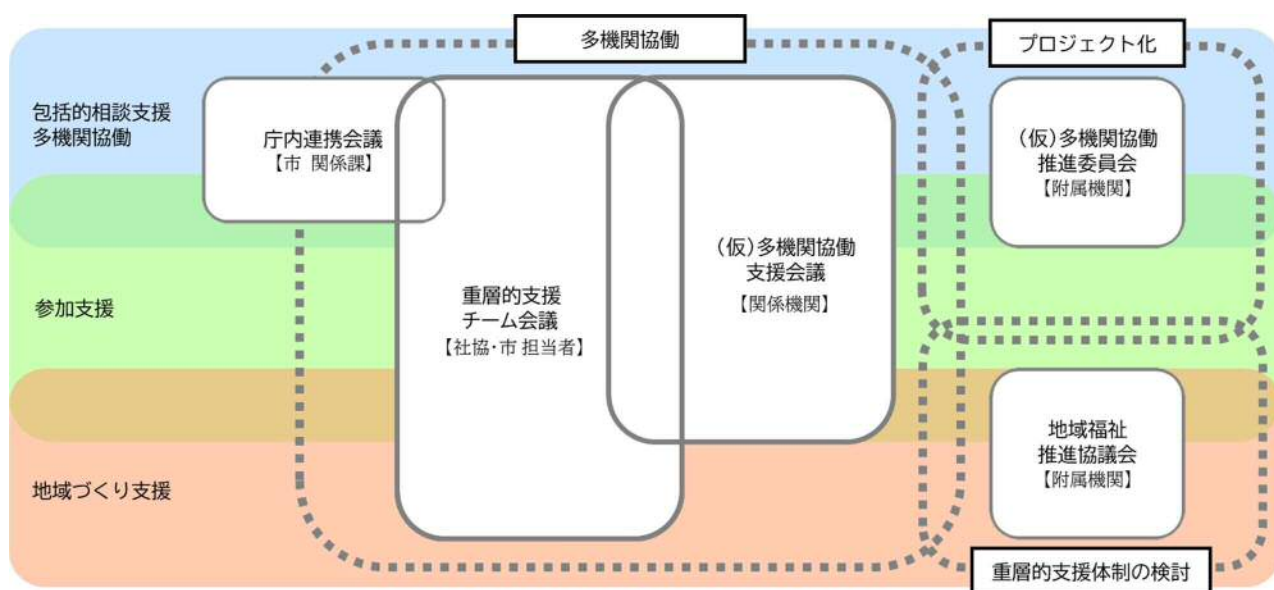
多機関協働

プロジェクト化

包括的相談支援
多機関協働

庁内連携会議
【市 関係課】

（仮）多機関協働
推進委員会
【附属機関】

（仮）多機関協働
支援会議
【関係機関】

参加支援

重層的支援
チーム会議
【社協・市 担当者】

地域福祉
推進協議会
【附属機関】

地域づくり支援

重層的支援体制の検討